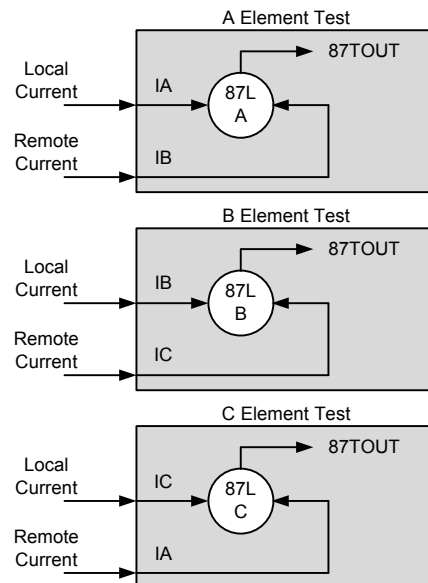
A Element Test

Local Current

Remote Current

IA

IB

87L A

87TOUT

B Element Test

Local Current

Remote Current

IB

IC

87L B

87TOUT

C Element Test

Local Current

Remote Current

IC

IA

87L C

87TOUT